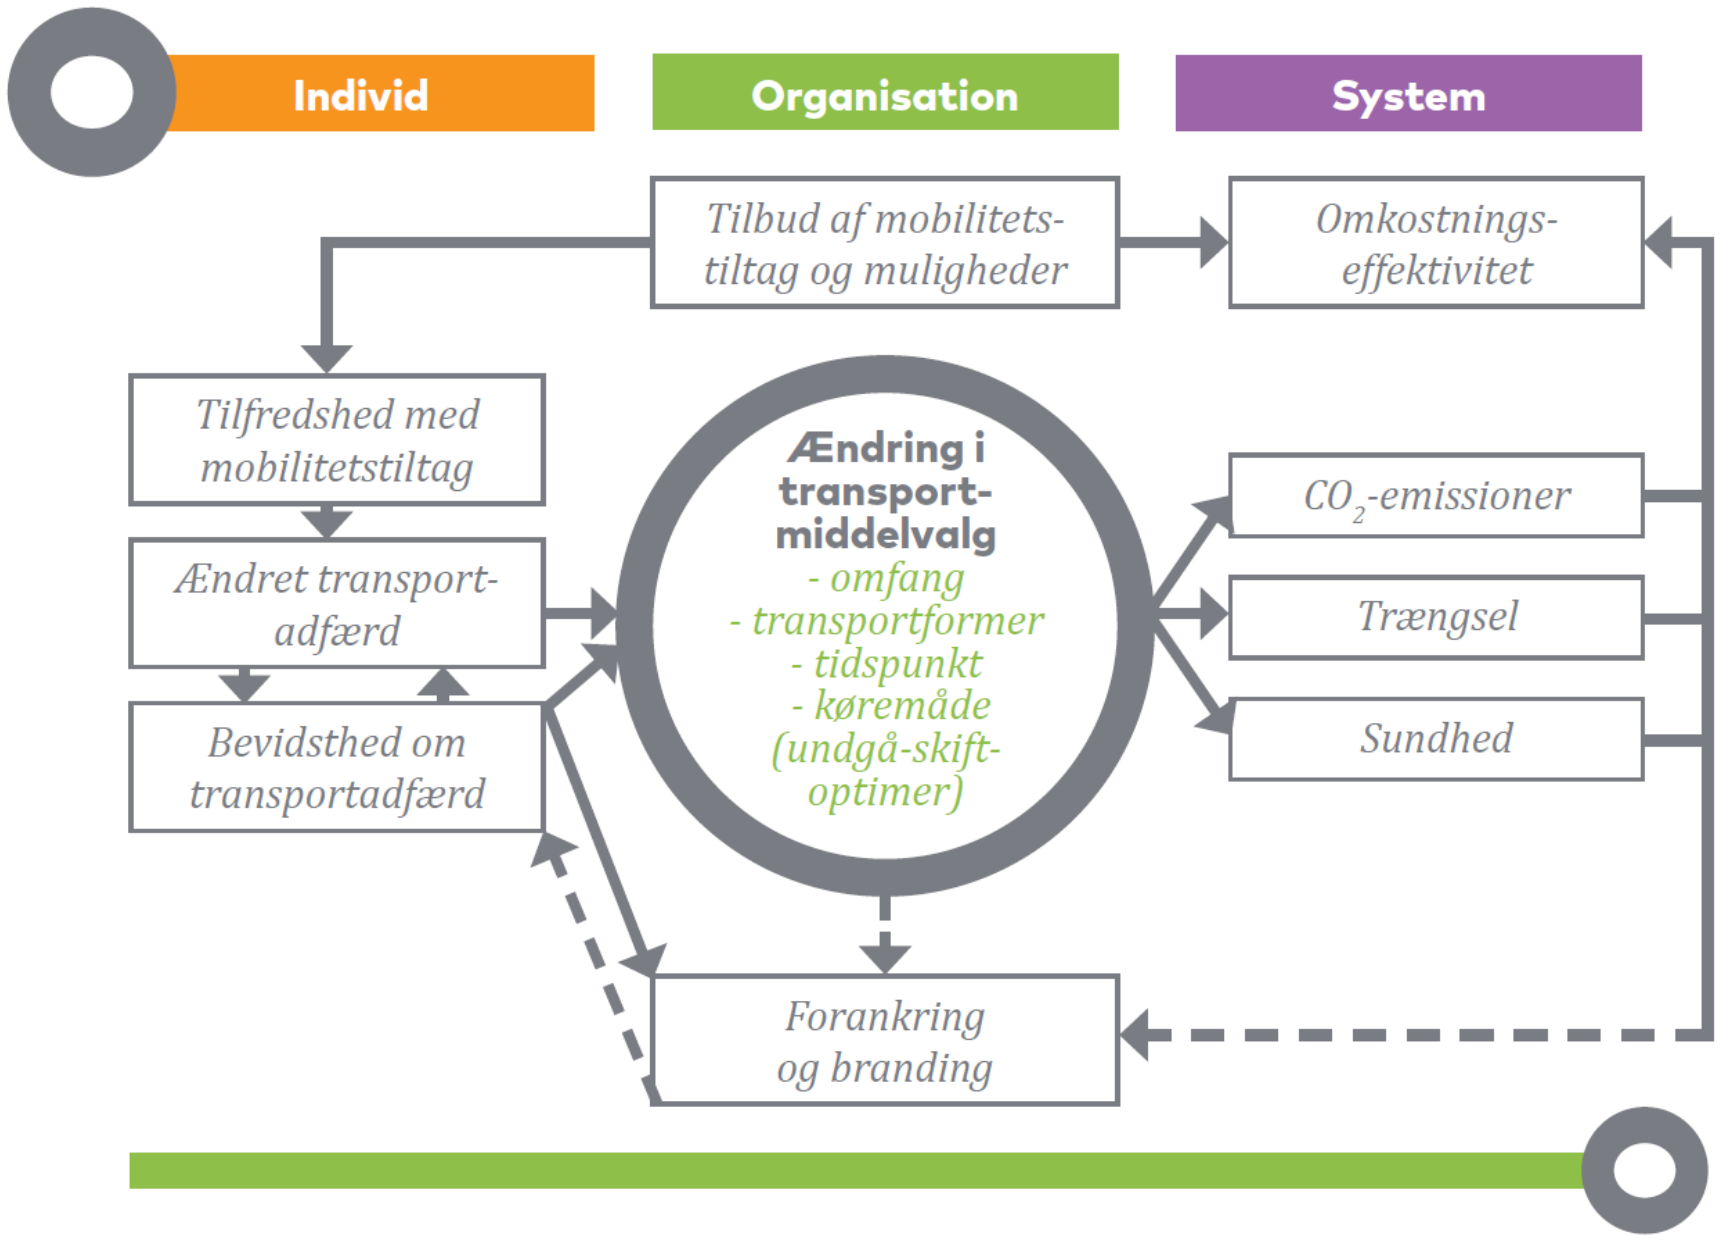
Individ

Organisation

System

Tilbud af mobilitetstiltag og muligheder

Omkostningseffektivitet

Tilfredshed med mobilitetstiltag

Ændret transportadfærd

Bevidsthed om transportadfærd

Ændring i transportmiddelvalg
- omfang
- transportformer
- tidspunkt
- køremåde
(undgå-skift-optimer)

$CO_2$-emissioner

Trængsel

Sundhed

Forankring og branding